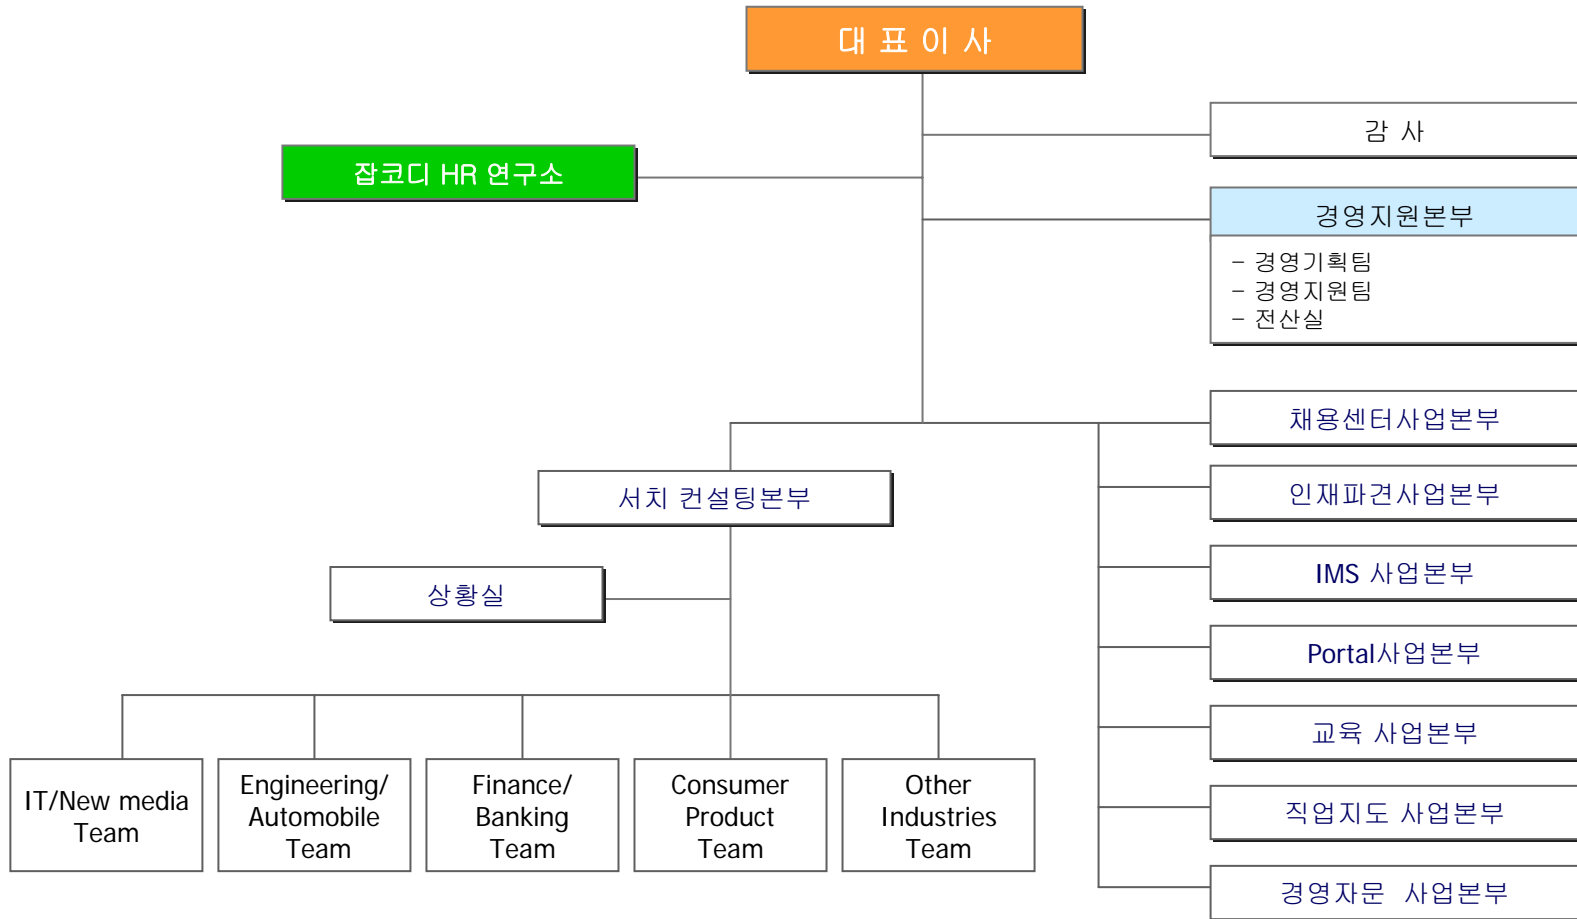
대 표 이 사

감 사

잡코디 HR 연구소

경영지원본부

- 경영기획팀
- 경영지원팀
- 전산실

채용센터사업본부

서치 컨설팅본부

인재파견사업본부

상황실

IMS 사업본부

Portal사업본부

교육 사업본부

IT/New media Team

Engineering/ Automobile Team

Finance/ Banking Team

Consumer Product Team

Other Industries Team

직업지도 사업본부

경영자문 사업본부